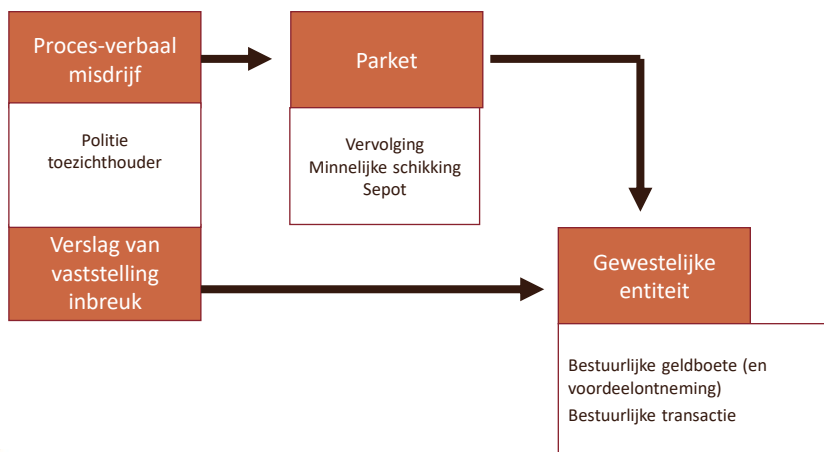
Proces-verbaal misdrijf

Politie
toezichthouder

Verslag van vaststelling inbreuk

Parket

Vervolging
Minnelijke schikking
Sepot

Gewestelijke entiteit

Bestuurlijke geldboete (en voordeelontneming)
Bestuurlijke transactie